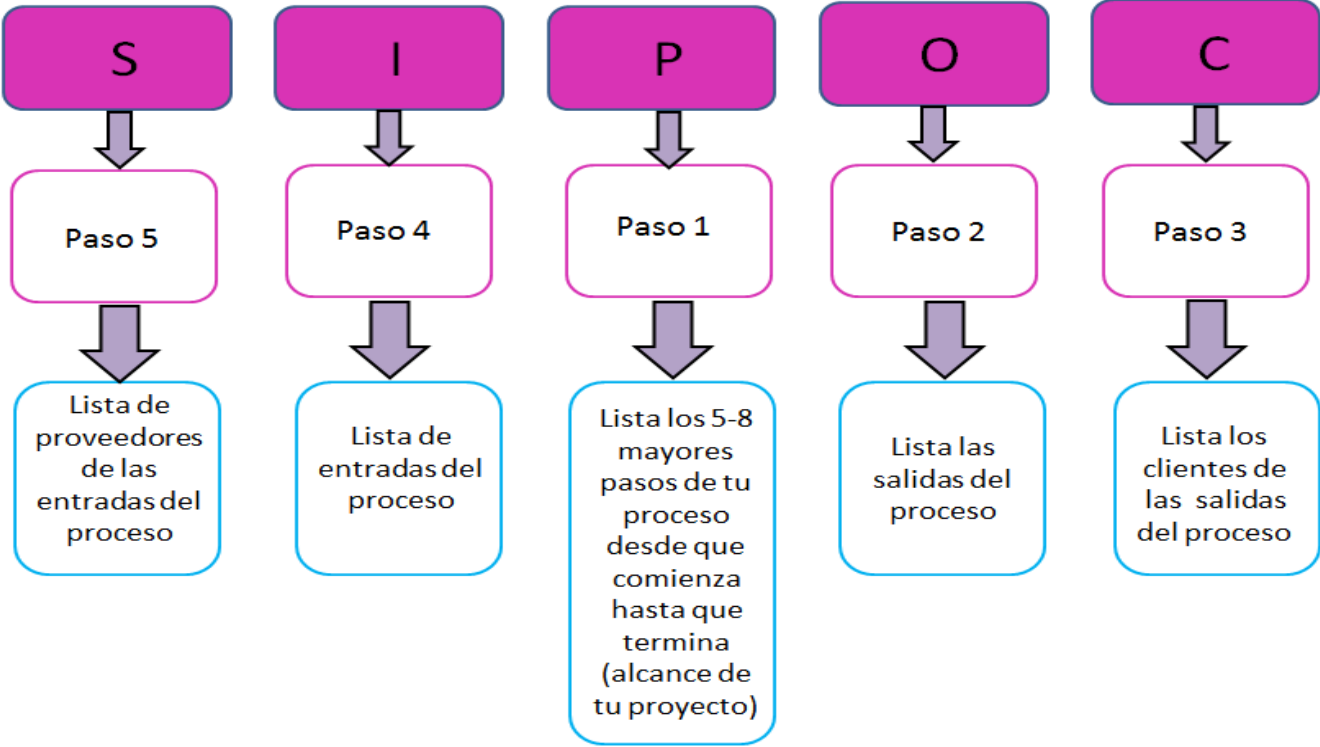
S

Paso 5

Lista de proveedores de las entradas del proceso

I

Paso 4

Lista de entradas del proceso

P

Paso 1

Lista los 5-8 mayores pasos de tu proceso desde que comienza hasta que termina (alcance de tu proyecto)

O

Paso 2

Lista las salidas del proceso

C

Paso 3

Lista los clientes de las salidas del proceso